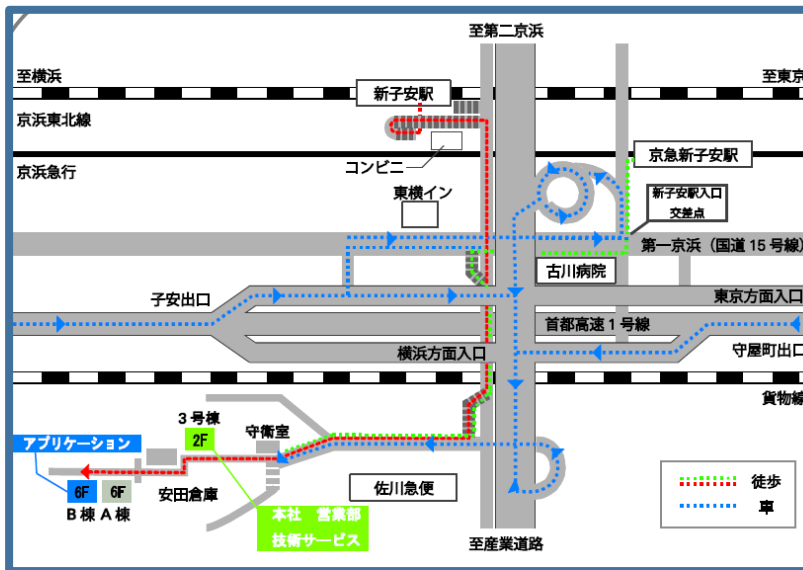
至第二京浜

至横浜

至東京

新子安駅

京浜東北線

コンビニ

京急新子安駅

京浜急行

東横イン

新子安駅入口
交差点

第一京浜（国道 15 号線）

古川病院

子安出口

東京方面入口

首都高速１号線

横浜方面入口

守屋町出口

貨物線

３号棟

2F

守衛室

アプリケーション

6F

6F

B 棟

A 棟

安田倉庫

佐川急便

本社　営業部
技術サービス

徒歩

車

至産業道路